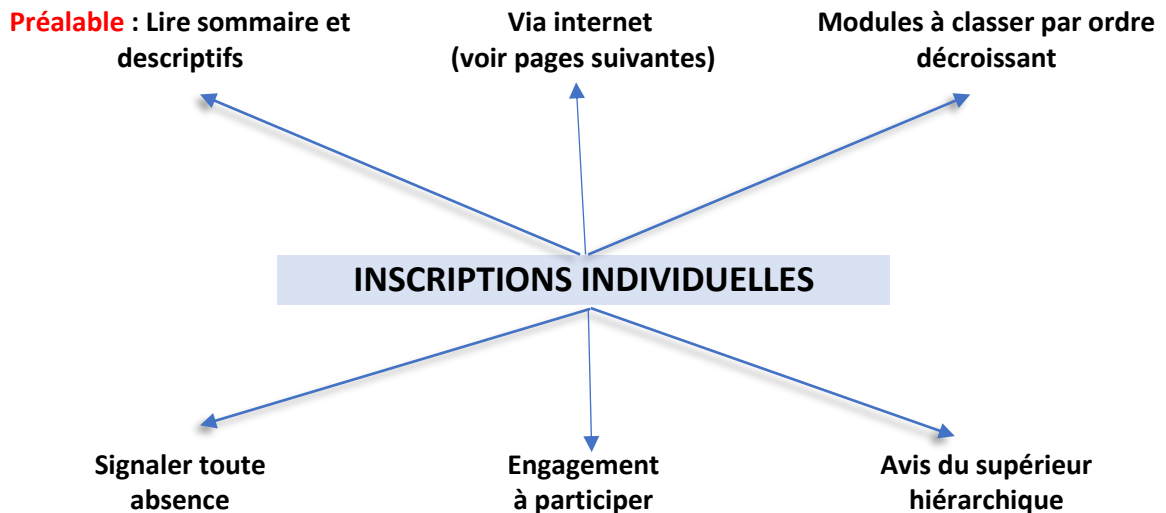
Préalable : Lire sommaire et descriptifs

Via internet (voir pages suivantes)

Modules à classer par ordre décroissant

INSCRIPTIONS INDIVIDUELLES

Signaler toute absence

Engagement à participer

Avis du supérieur hiérarchique